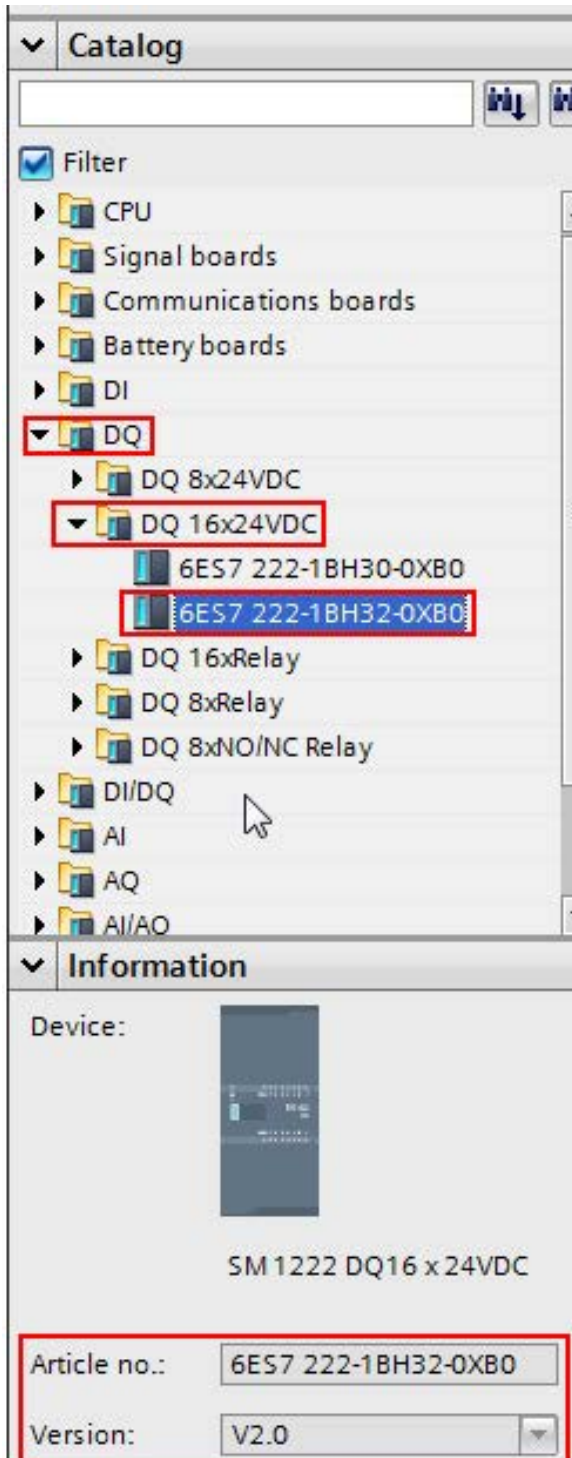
Catalog

Filter

CPU

Signal boards

Communications boards

Battery boards

DI

DQ

DQ 8x24VDC

DQ 16x24VDC

6ES7 222-1BH30-0XB0

6ES7 222-1BH32-0XB0

DQ 16xRelay

DQ 8xRelay

DQ 8xNO/NC Relay

DI/DQ

AI

AQ

AI/AQ

Information

Device:

SM 1222 DQ16 x 24VDC

Article no.: 6ES7 222-1BH32-0XB0

Version: V2.0